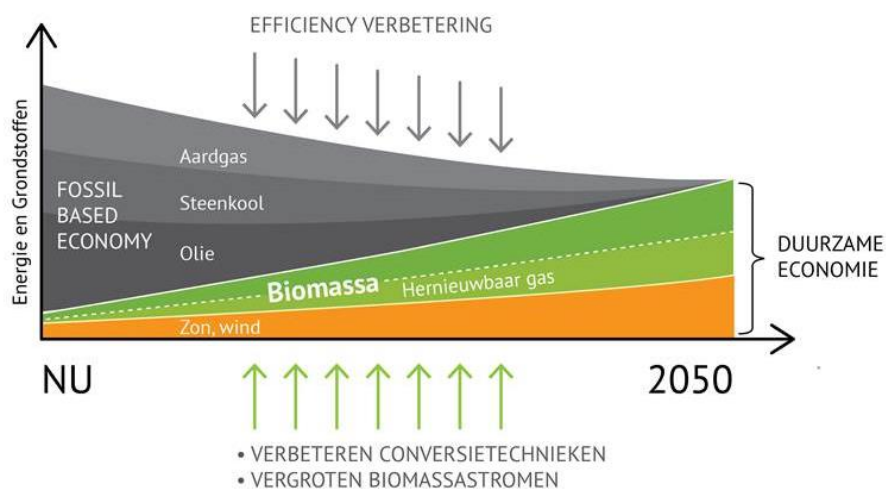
EFFICIENCY VERBETERING

Energie en Grondstoffen

Aardgas

FOSSIL BASED ECONOMY

Steenkool

Olie

Biomassa

Hernieuwbaar gas

Zon, wind

DUURZAME ECONOMIE

NU

2050

• VERBETEREN CONVERSIETECHNIEKEN
• VERGROTEN BIOMASSASTROMEN